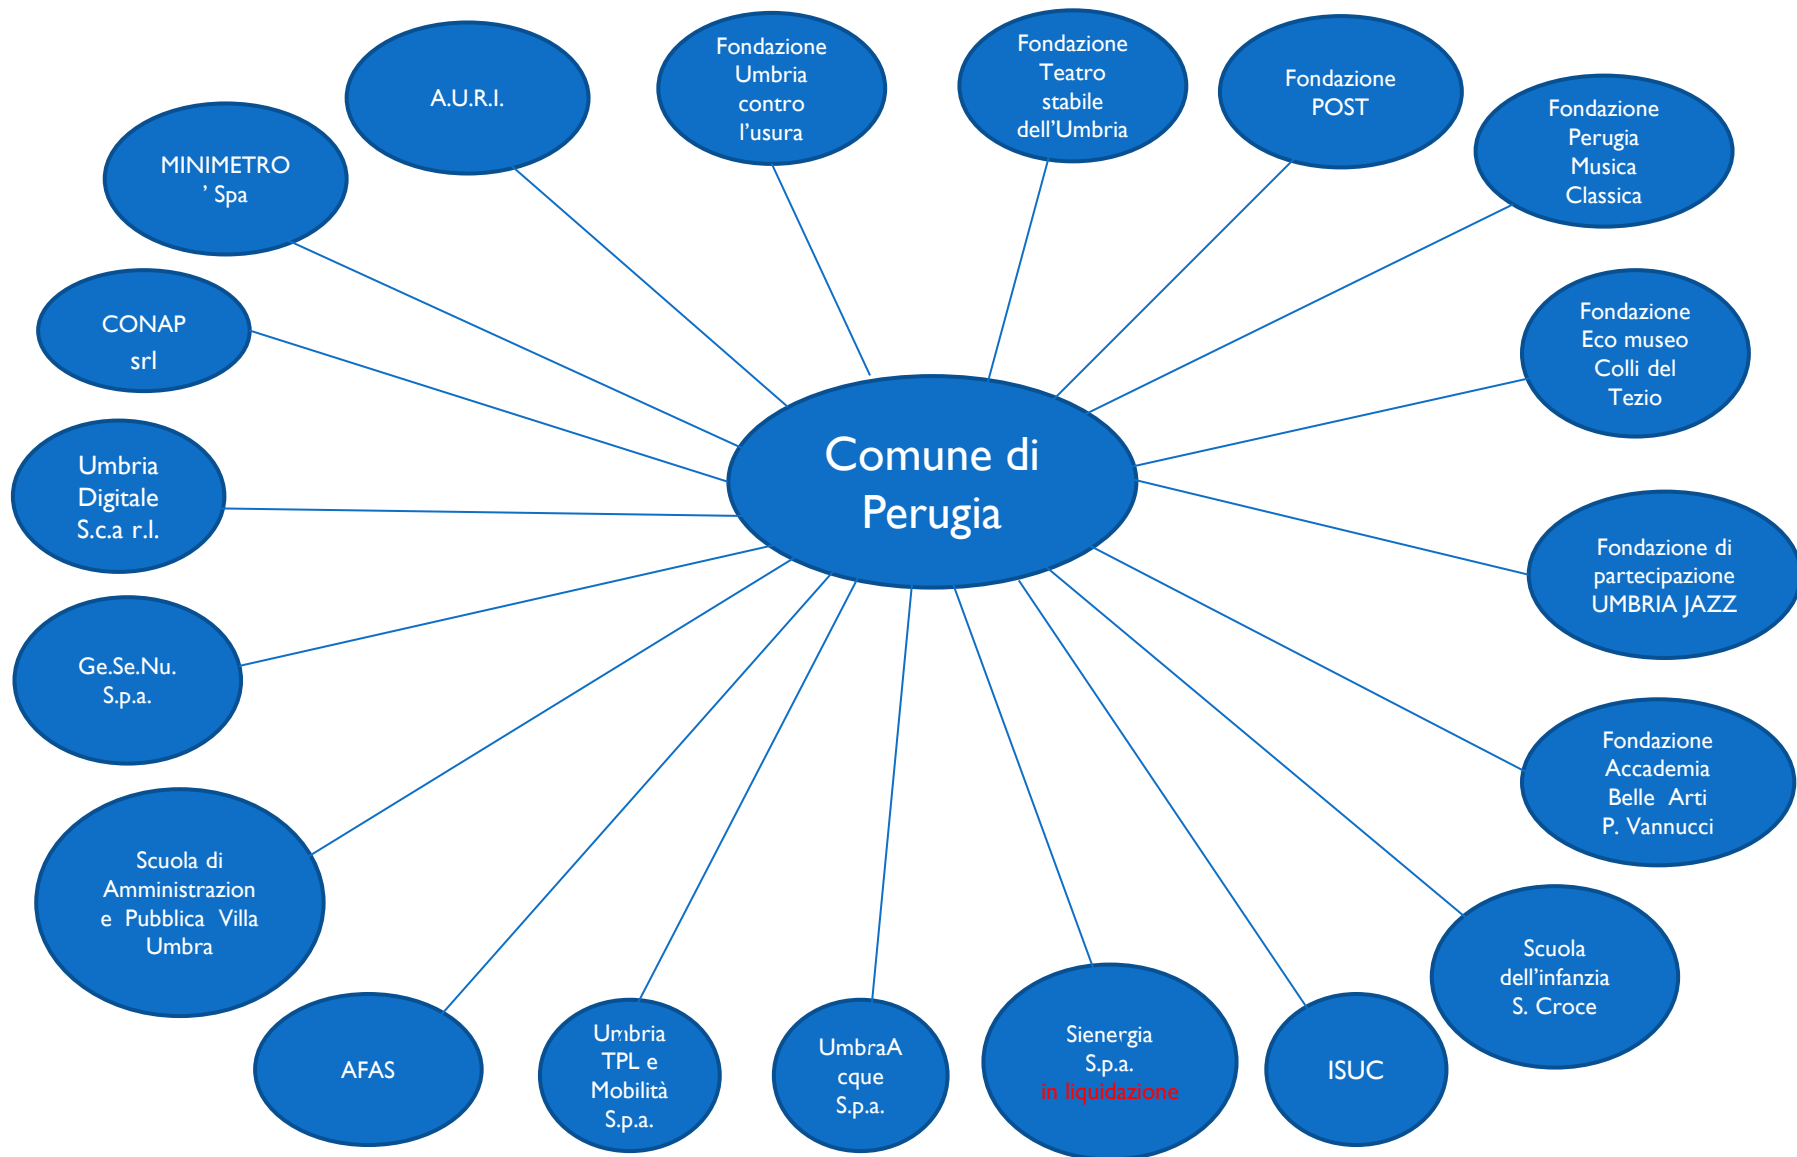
Comune di Perugia

A.U.R.I.

Fondazione Umbria contro l'usura

Fondazione Teatro stabile dell'Umbria

Fondazione POST

Fondazione Perugia Musica Classica

MINIMETRO ' Spa

CONAP srl

Fondazione Eco museo Colli del Tezio

Umbria Digitale S.c.a r.l.

Fondazione di partecipazione UMBRIA JAZZ

Ge.Se.Nu. S.p.a.

Fondazione Accademia Belle Arti P. Vannucci

Scuola di Amministrazion e Pubblica Villa Umbra

Scuola dell'infanzia S. Croce

AFAS

Umbria TPL e Mobilità S.p.a.

UmbraA cque S.p.a.

Sienergia S.p.a. in liquidazione

ISUC